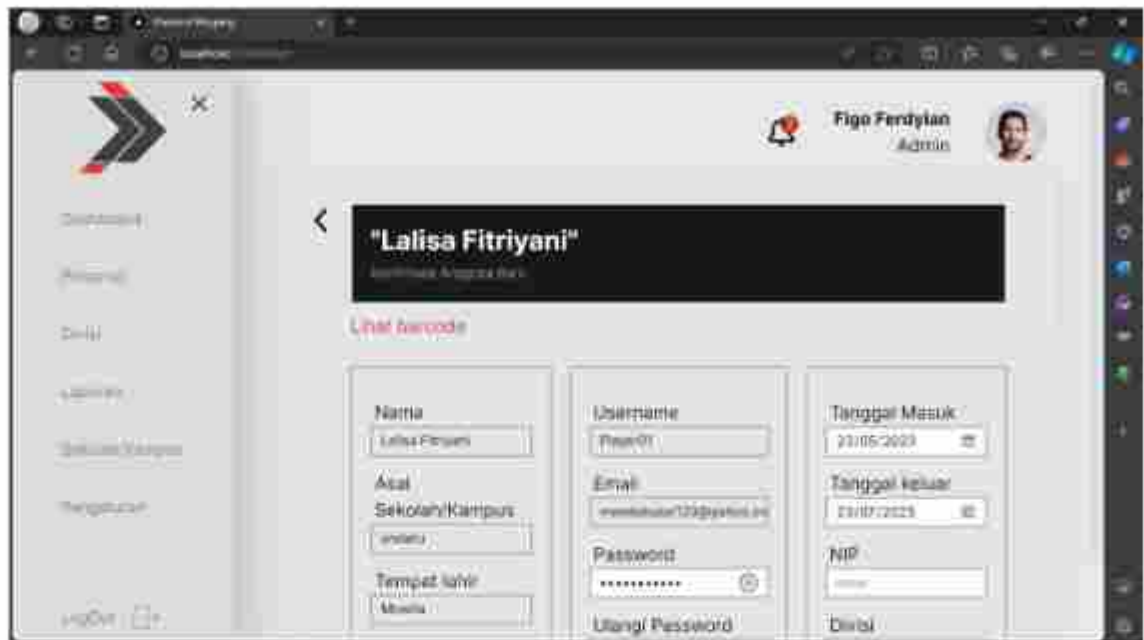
Figo Ferdyian
Admin

Dashboard
Presensi
Divisi
Laporan
Sekolah/Kampus
Pengaturan
Logout

"Lalisa Fitriyani"
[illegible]

Lihat barcode

Nama
Lalisa Fitriyani
Asal Sekolah/Kampus
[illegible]
Tempat lahir
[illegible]

Username
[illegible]
Email
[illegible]
Password
••••••••••••
Ulangi Password

Tanggal Masuk
23/05/2023
Tanggal keluar
23/07/2023
NIP
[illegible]
Divisi